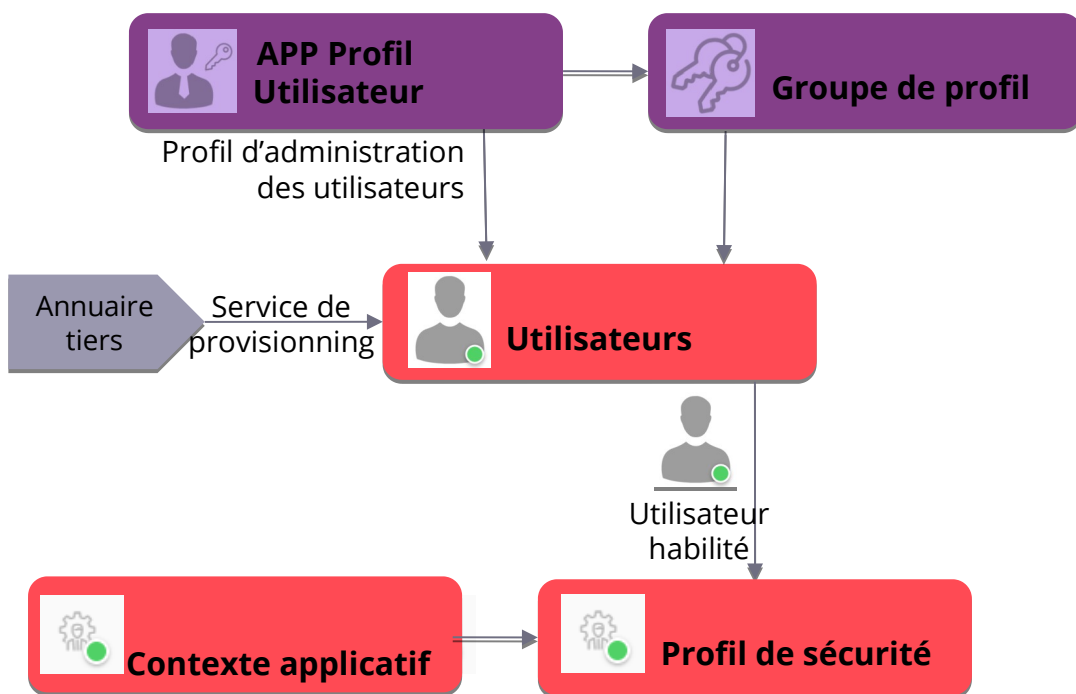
APP Profil Utilisateur

Groupe de profil

Profil d’administration des utilisateurs

Annuaire tiers

Service de provisionning

Utilisateurs

Utilisateur habilité

Contexte applicatif

Profil de sécurité